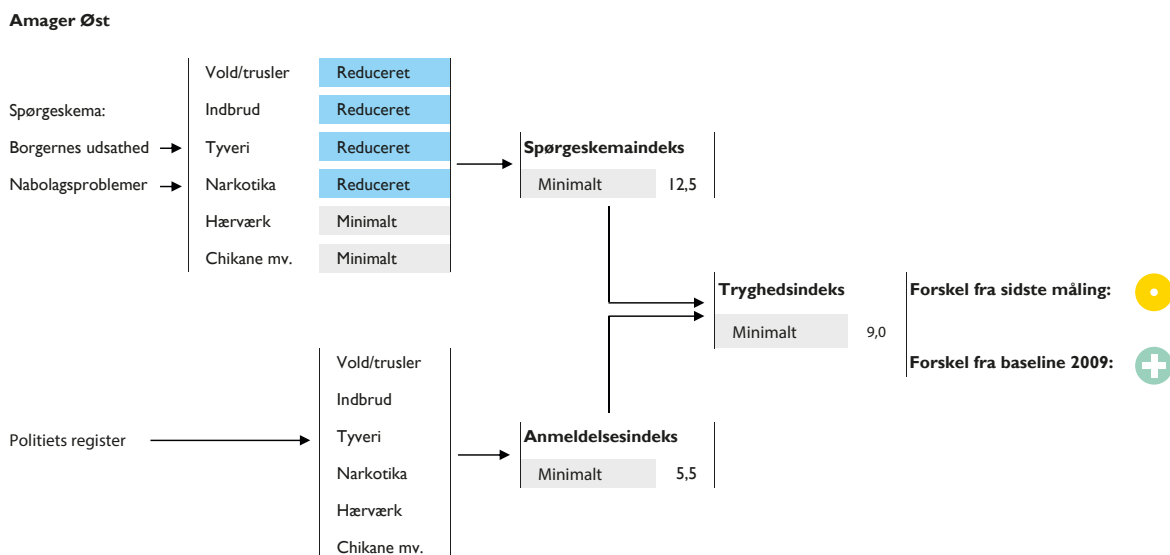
Amager Øst

Spørgeskema:

Borgernes udsathed

Nabolagsproblemer

| | |
|---|---|
| Vold/trusler | Reduceret |
| Indbrud | Reduceret |
| Tyveri | Reduceret |
| Narkotika | Reduceret |
| Hærværk | Minimalt |
| Chikane mv. | Minimalt |

Spørgeskemaindeks

Minimalt 12,5

Tryghedsindeks

Minimalt 9,0

Forskel fra sidste måling:

Forskel fra baseline 2009:

Politiets register

Vold/trusler

Indbrud

Tyveri

Narkotika

Hærværk

Chikane mv.

Anmeldelsesindeks

Minimalt 5,5